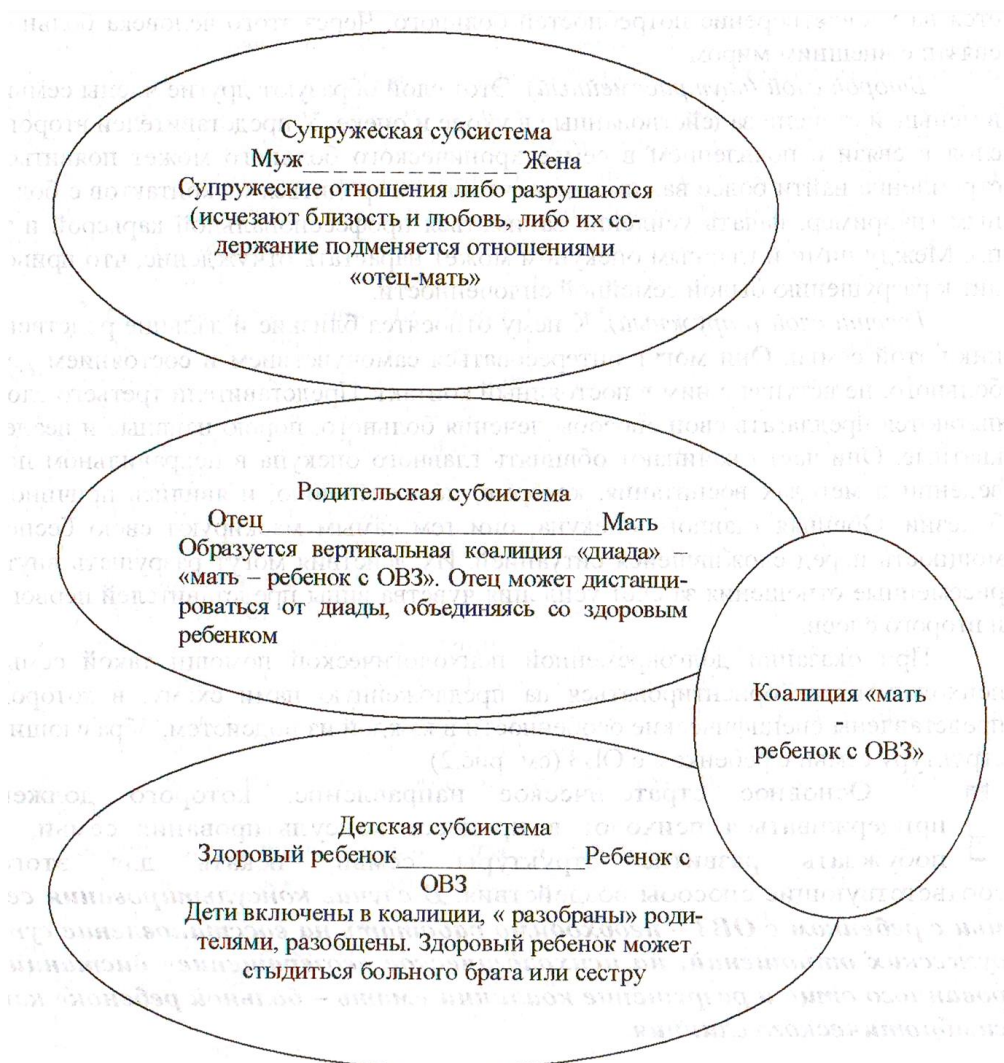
Супружеская субсистема
Муж___________Жена
Супружеские отношения либо разрушаются (исчезают близость и любовь, либо их содержание подменяется отношениями «отец-мать»

Родительская субсистема
Отец_______________Мать
Образуется вертикальная коалиция «диада» – «мать – ребенок с ОВЗ». Отец может дистанцироваться от диады, объединяясь со здоровым ребенком

Коалиция «мать – ребенок с ОВЗ»

Детская субсистема
Здоровый ребенок___________Ребенок с ОВЗ
Дети включены в коалиции, « разобраны» родителями, разобщены. Здоровый ребенок может стыдиться больного брата или сестру